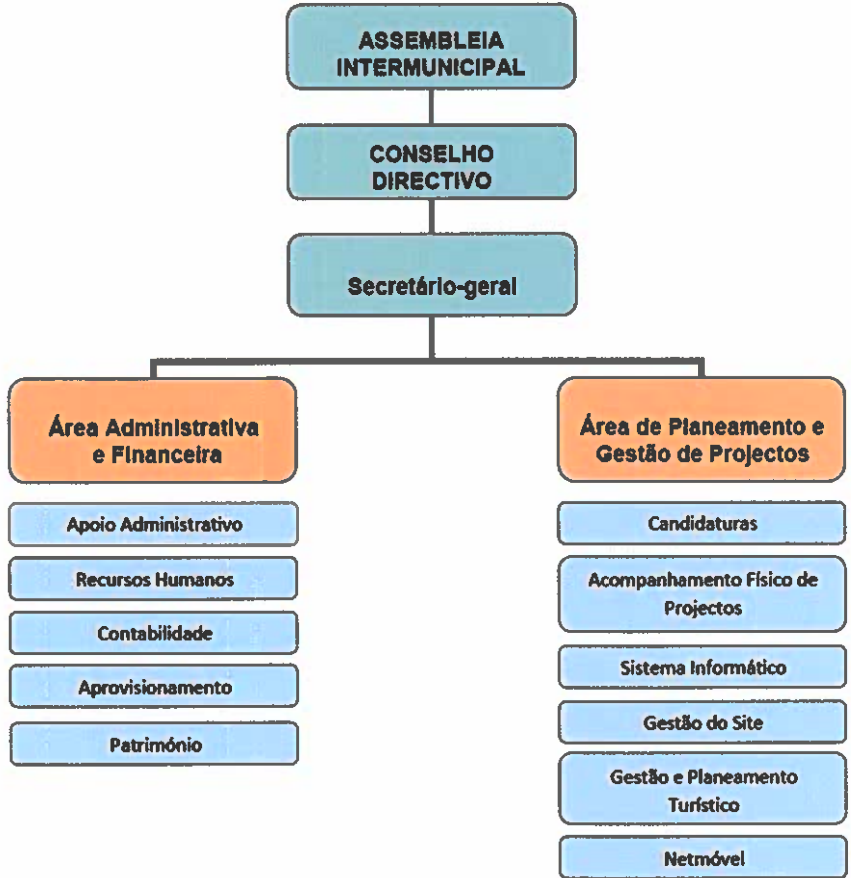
ASSEMBLEIA INTERMUNICIPAL

CONSELHO DIRECTIVO

Secretário-geral

Área Administrativa e Financeira

Apoio Administrativo

Recursos Humanos

Contabilidade

Aprovisionamento

Património

Área de Planeamento e Gestão de Projectos

Candidaturas

Acompanhamento Físico de Projectos

Sistema Informático

Gestão do Site

Gestão e Planeamento Turístico

Netmóvel